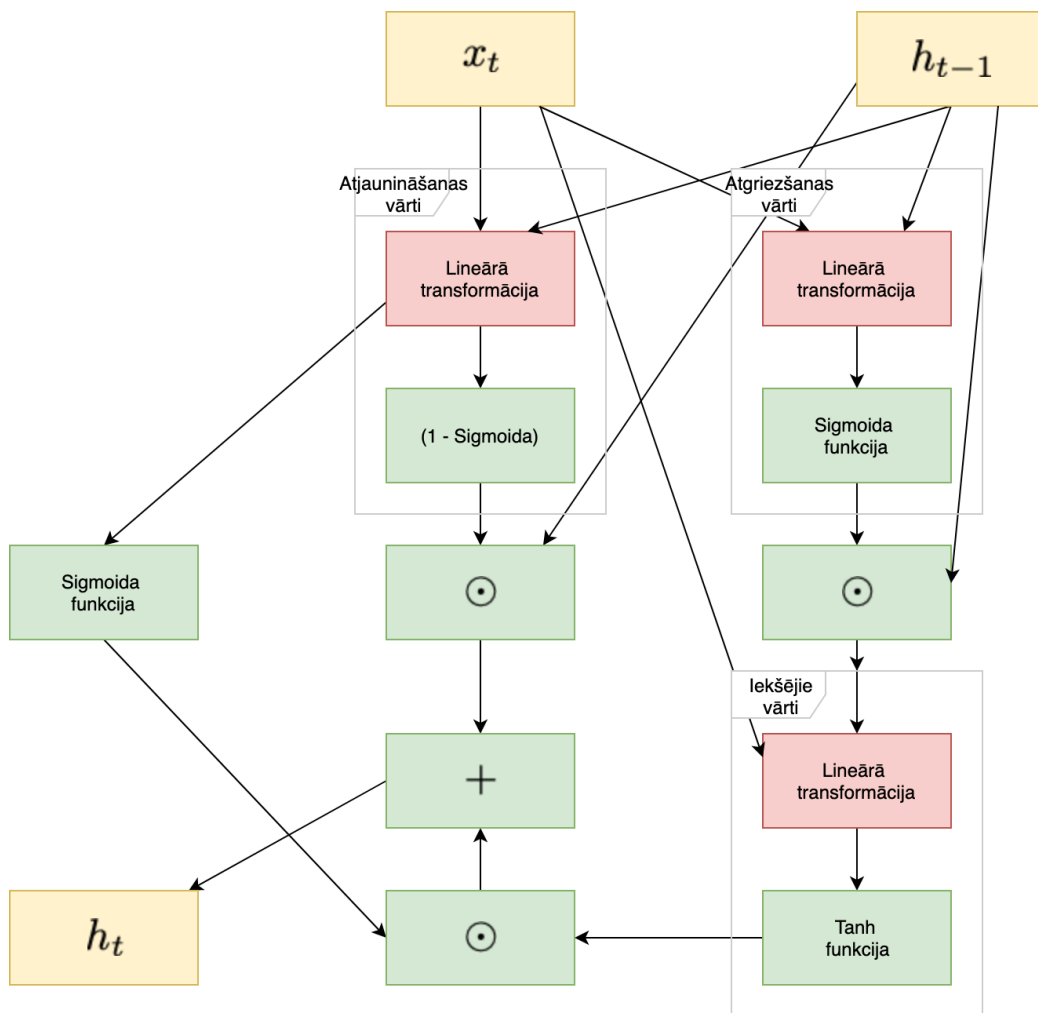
$x_t$

$h_{t-1}$

Atjaunināšanas vārti

Atgriezšanas vārti

Lineārā transformācija

Lineārā transformācija

(1 - Sigmoida)

Sigmoida funkcija

Sigmoida funkcija

$\odot$

$\odot$

Iekšējie vārti

$+$

Lineārā transformācija

$h_t$

$\odot$

Tanh funkcija